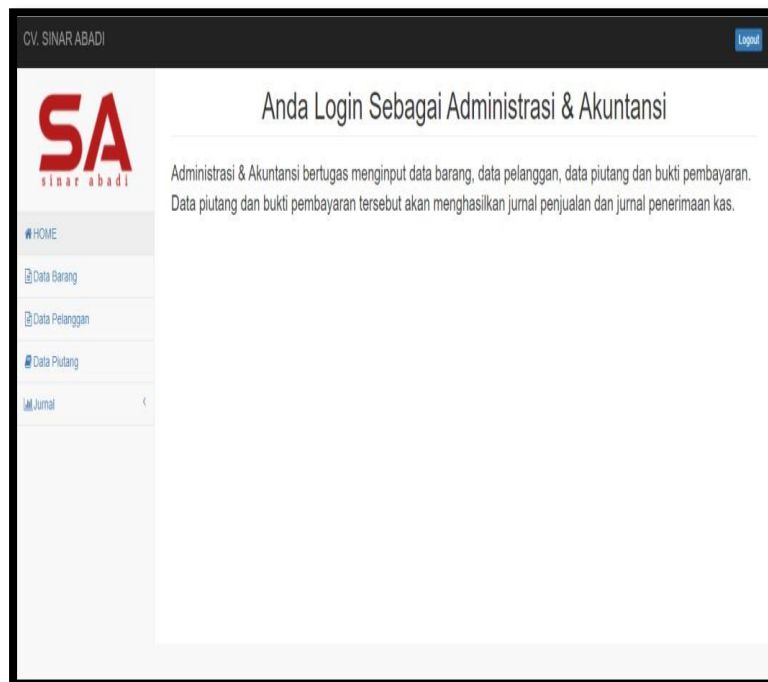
CV. SINAR ABADI

Logout

SA
sinar abadi

HOME

Data Barang

Data Pelanggan

Data Piutang

Jurnal

Anda Login Sebagai Administrasi & Akuntansi

Administrasi & Akuntansi bertugas menginput data barang, data pelanggan, data piutang dan bukti pembayaran. Data piutang dan bukti pembayaran tersebut akan menghasilkan jurnal penjualan dan jurnal penerimaan kas.